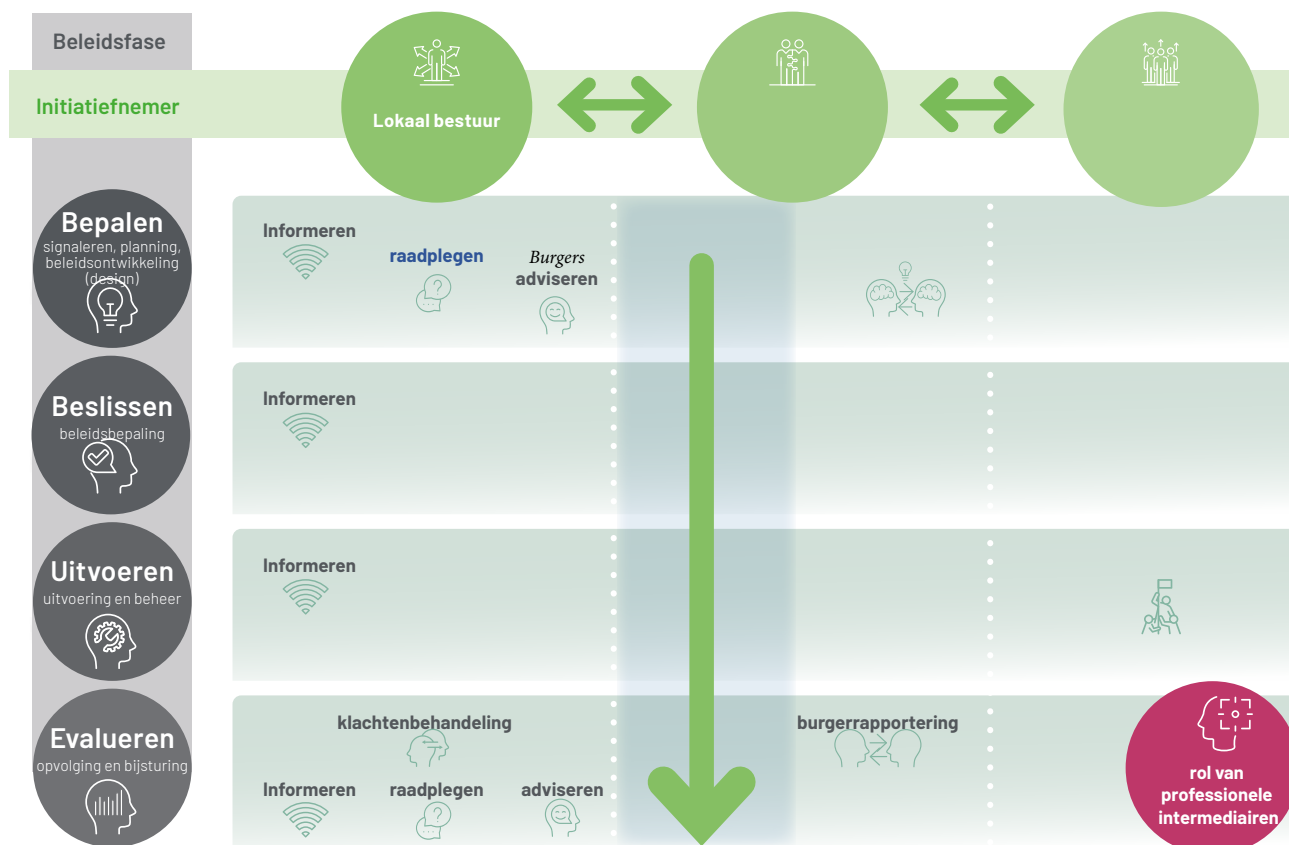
Beleidsfase

Initiatiefnemer

Lokaal bestuur

Bepalen
signaleren, planning, beleidsontwikkeling (design)

Informeren

raadplegen

Burgers
adviseren

Beslissen
beleidsbepaling

Informeren

Uitvoeren
uitvoering en beheer

Informeren

Evalueren
opvolging en bijsturing

klachtenbehandeling

burgerrapportering

Informeren

raadplegen

adviseren

rol van professionele intermediairen